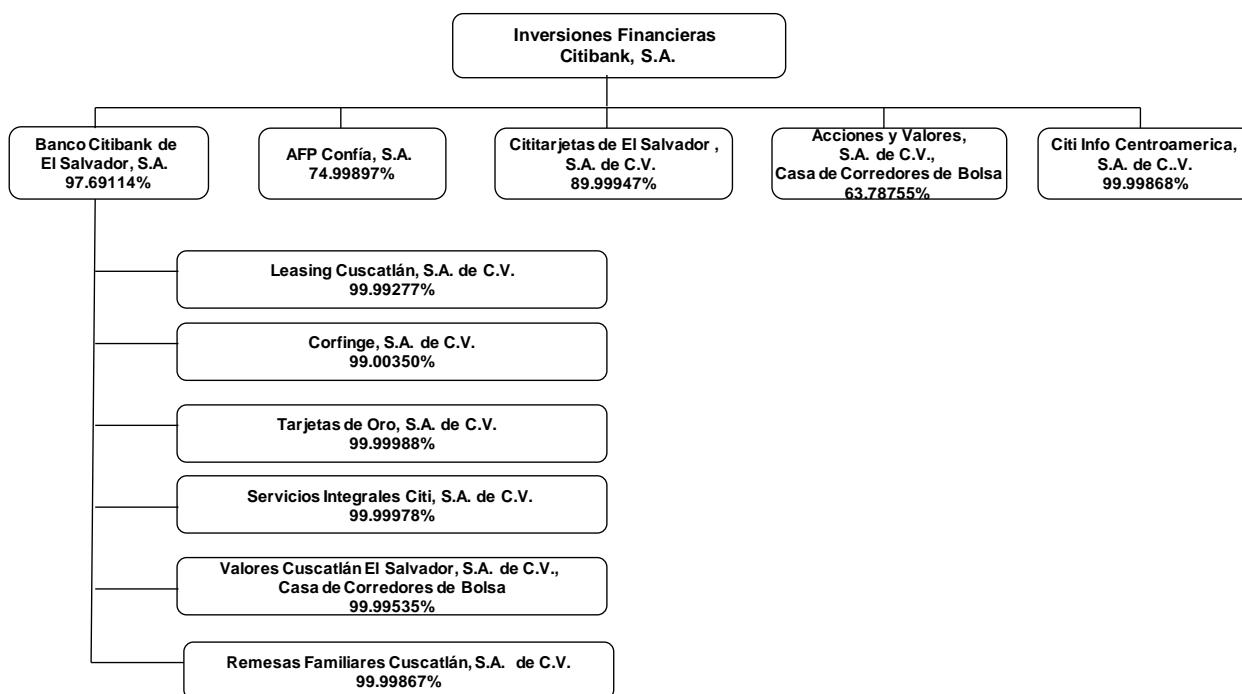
Inversiones Financieras
Citibank, S.A.

Banco Citibank de
El Salvador, S.A.
97.69114%

AFP Confía, S.A.
74.99897%

Cititarjetas de El Salvador ,
S.A. de C.V.
89.99947%

Acciones y Valores,
S.A. de C.V.,
Casa de Corredores de Bolsa
63.78755%

Citi Info Centroamerica,
S.A. de C..V.
99.99868%

Leasing Cuscatlán, S.A. de C.V.
99.99277%

Corfinge, S.A. de C.V.
99.00350%

Tarjetas de Oro, S.A. de C.V.
99.99988%

Servicios Integrales Citi, S.A. de C.V.
99.99978%

Valores Cuscatlán El Salvador, S.A. de C.V.,
Casa de Corredores de Bolsa
99.99535%

Remesas Familiares Cuscatlán, S.A. de C.V.
99.99867%